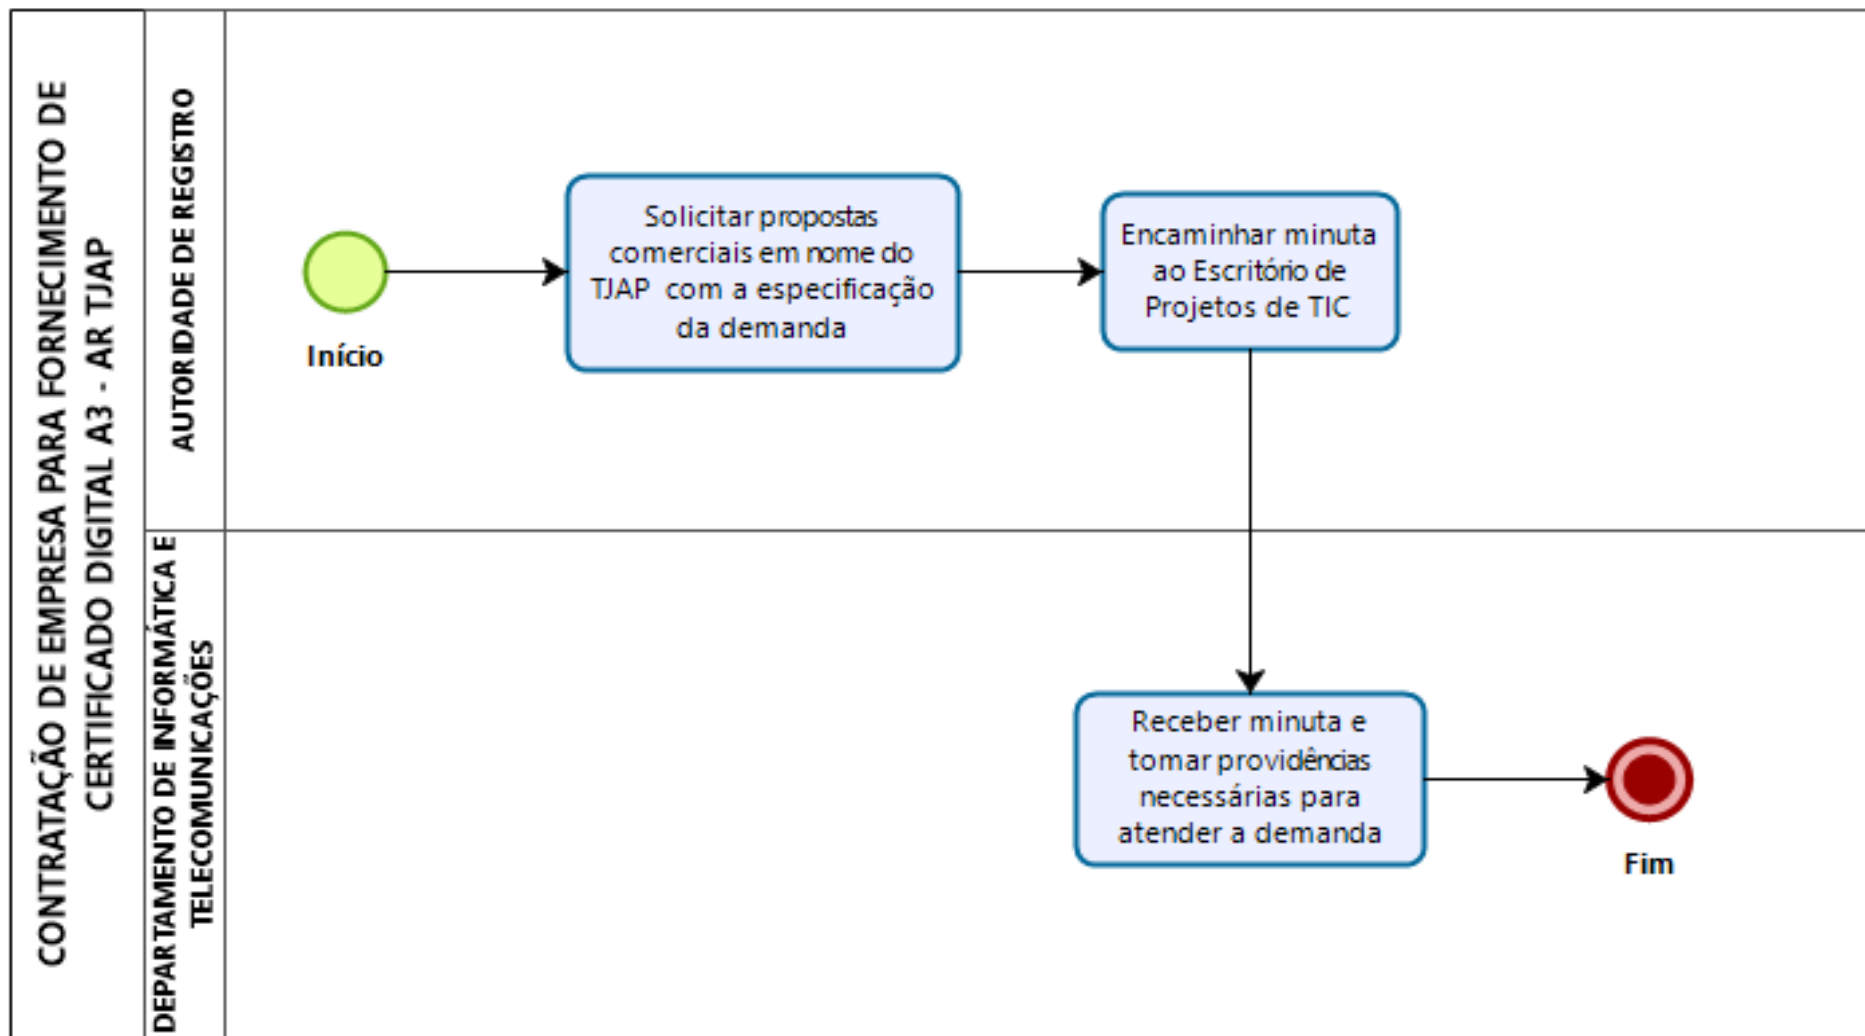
CONTRATAÇÃO DE EMPRESA PARA FORNECIMENTO DE CERTIFICADO DIGITAL A3 - AR TJAP

AUTORIDADE DE REGISTRO

Início

Solicitar propostas comerciais em nome do TJAP com a especificação da demanda

Encaminhar minuta ao Escritório de Projetos de TIC

DEPARTAMENTO DE INFORMÁTICA E TELECOMUNICAÇÕES

Receber minuta e tomar providências necessárias para atender a demanda

Fim